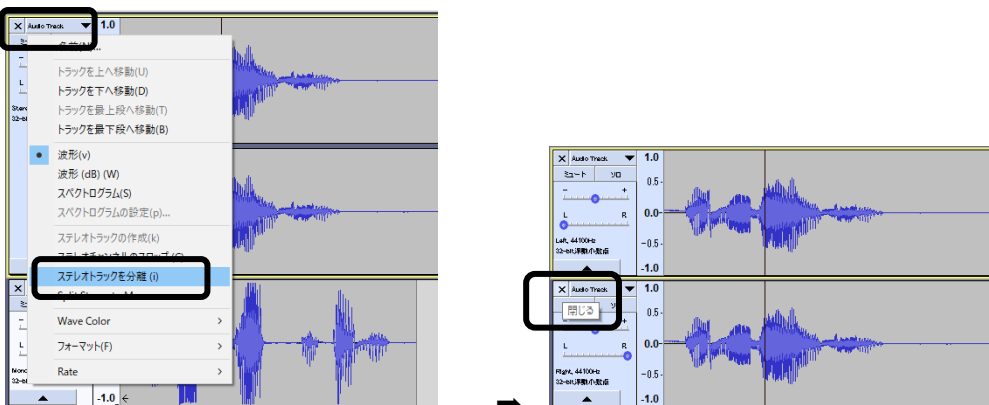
X Audio Track ▼ 1.0

名前(N)...

トラックを上へ移動(U)
トラックを下へ移動(D)
トラックを最上段へ移動(T)
トラックを最下段へ移動(B)

波形(v)
波形 (dB) (W)
スペクトログラム(S)
スペクトログラムの設定(p)...

ステレオトラックの作成(k)
ステレオチャンネルのスワップ(C)
ステレオトラックを分離 (i)
Split Stereo to Mono

Wave Color
フォーマット(F)
Rate

Stere
32-bit

Mono
32-bit

-1.0

X Audio Track ▼ 1.0
ミュート ソロ
0.5-
0.0-
-0.5-
-1.0
Left, 44100Hz
32-bit浮動小数点

X Audio Track ▼ 1.0
閉じる
0.5-
0.0-
-0.5-
-1.0
Right, 44100Hz
32-bit浮動小数点